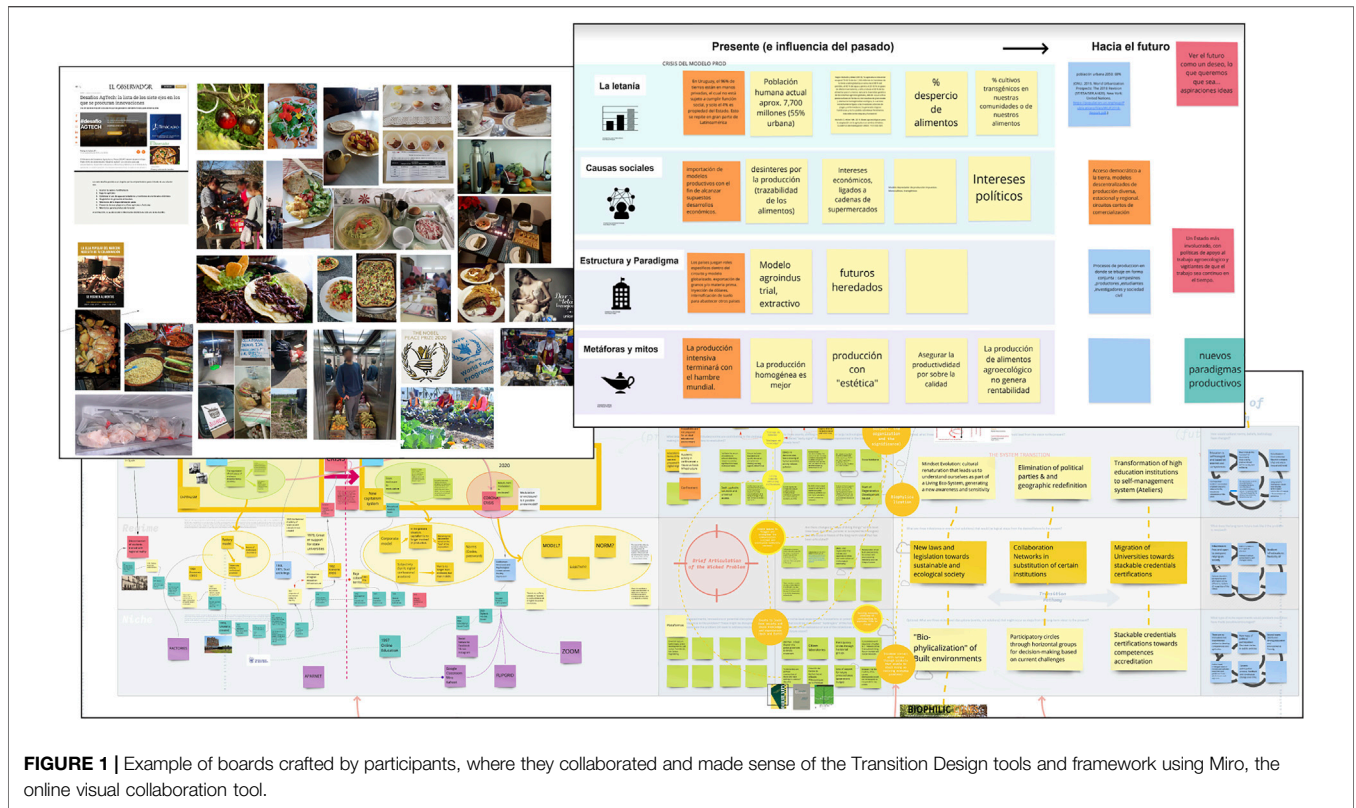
Presente (e influencia del pasado)

Hacia el futuro

CRISIS DEL MODELO PROD

La letanía

En Uruguay, el 96% de tierras están en manos privadas, el suelo está sujeto a cumplir función social, y solo el 4% es propiedad del Estado. Esto se repite en gran parte de Latinoamérica

Población humana actual aprox. 7,700 millones (55% urbana)

% desperdicio de alimentos

% cultivos transgénicos en nuestras comunidades o de nuestros alimentos

Ver el futuro como un deseo, lo que queremos que sea... aspiraciones ideas

Causas sociales

Importación de modelos productivos con el fin de alcanzar supuestos desarrollos económicos.

desinteres por la producción (trazabilidad de los alimentos)

Intereses económicos, ligados a cadenas de supermercados

Intereses políticos

Acceso democrático a la tierra, modelos descentralizados de producción diversa, estacional y regional. circuitos cortos de comercialización

Estructura y Paradigma

Modelo agroindustrial, extractivo

futuros heredados

Un Estado más involucrado, con políticas de apoyo al trabajo agroecológico y vigilantes de que el trabajo sea continuo en el tiempo.

Metáforas y mitos

La producción intensiva terminará con el hambre mundial.

La producción homogénea es mejor

producción con "estética"

Asegurar la productividad por sobre la calidad

La producción de alimentos agroecológico no genera rentabilidad

nuevos paradigmas productivos

EL OBSERVADOR

Desafíos AgTech: la lista de los siete ejes en los que se producen innovaciones

Mindset Evolution: cultural revaluation that leads us to understand ourselves as part of a Living Bio-System, generating a new awareness and sensitivity

Elimination of political parties & and geographic redefinition

Transformation of high education institutions to self-management system (Ateliers)

New laws and legislation towards sustainable and ecological society

Collaboration Networks in substitution of certain institutions

Migration of Universities towards stackable credentials certifications

"Bio-phylicalization" of Built environments

Participatory circles through horizontal groups for decision-making based on current challenges

Stackable credentials certifications towards competences accreditation

Brief Articulation of the Wicked Problem

MODEL?

NORM?

ZOOM

2020

BIOPHILIC

FIGURE 1 | Example of boards crafted by participants, where they collaborated and made sense of the Transition Design tools and framework using Miro, the online visual collaboration tool.